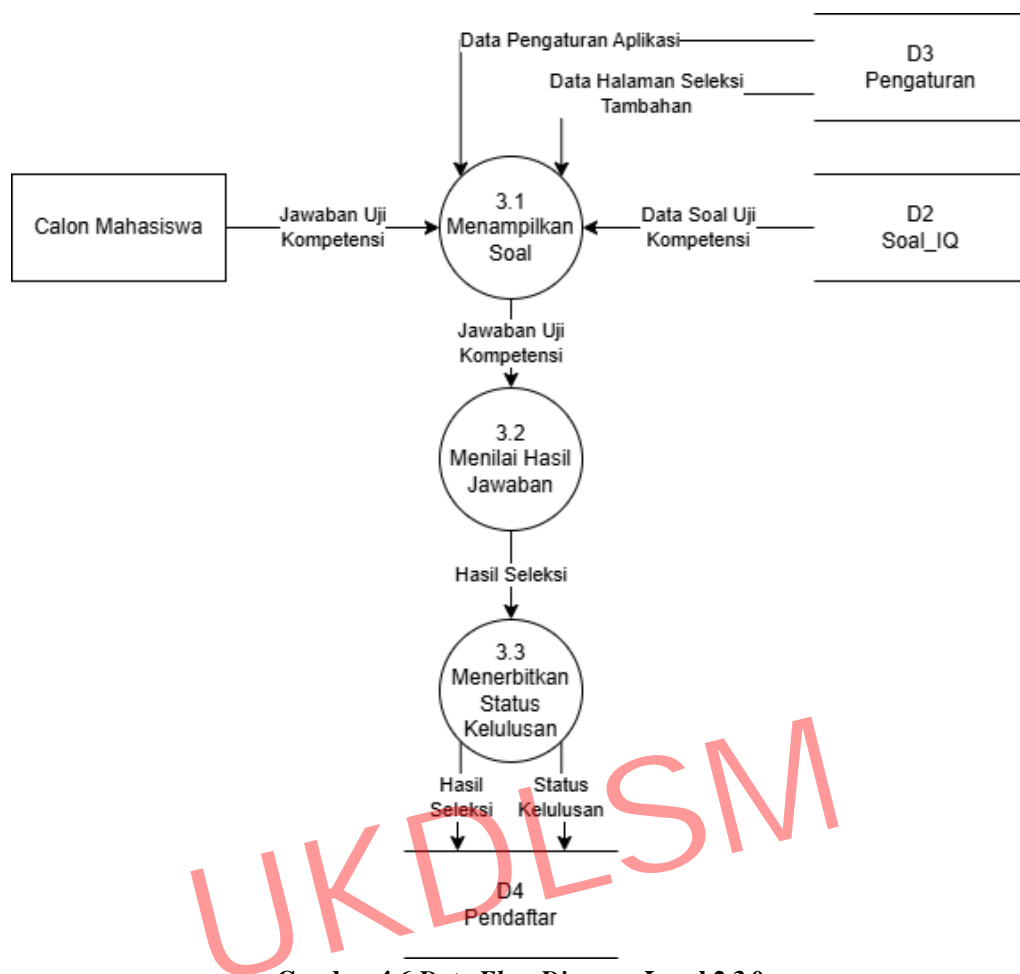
Data Pengaturan Aplikasi

Data Halaman Seleksi Tambahan

D3 Pengaturan

Calon Mahasiswa

Jawaban Uji Kompetensi

3.1 Menampilkan Soal

Data Soal Uji Kompetensi

D2 Soal_IQ

Jawaban Uji Kompetensi

3.2 Menilai Hasil Jawaban

Hasil Seleksi

3.3 Menerbitkan Status Kelulusan

Hasil Seleksi

Status Kelulusan

D4 Pendaftar

UKDLSM

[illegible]